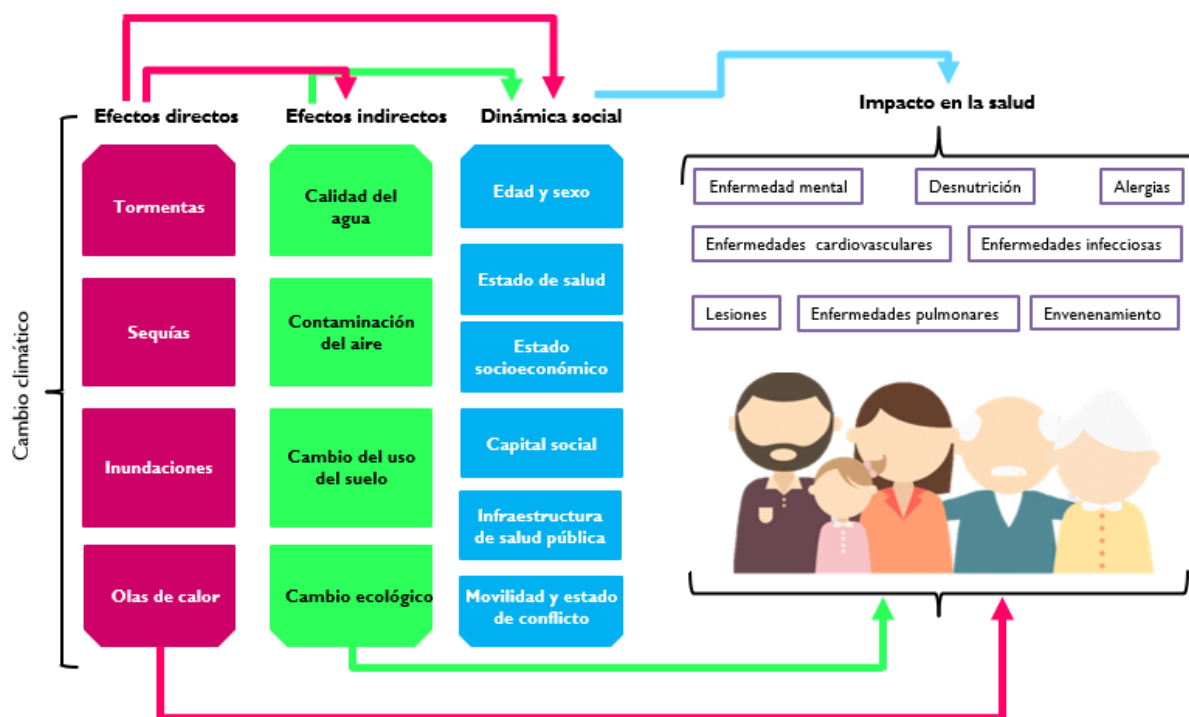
Cambio climático

Efectos directos

Tormentas

Sequías

Inundaciones

Olas de calor

Efectos indirectos

Calidad del agua

Contaminación del aire

Cambio del uso del suelo

Cambio ecológico

Dinámica social

Edad y sexo

Estado de salud

Estado socioeconómico

Capital social

Infraestructura de salud pública

Movilidad y estado de conflicto

Impacto en la salud

Enfermedad mental

Desnutrición

Alergias

Enfermedades cardiovasculares

Enfermedades infecciosas

Lesiones

Enfermedades pulmonares

Envenenamiento